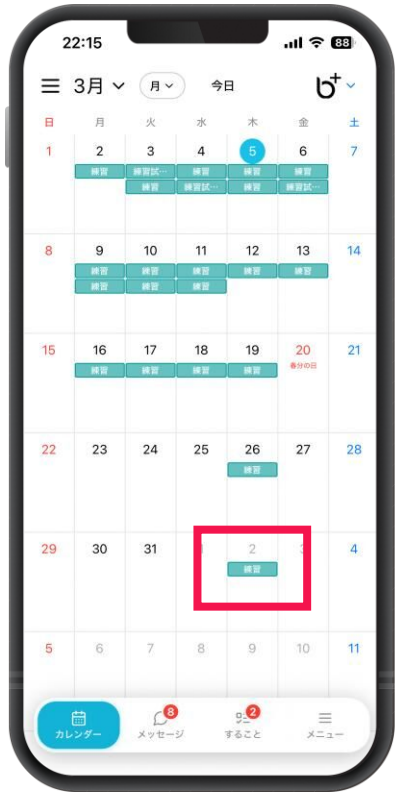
22:15 88

3月 月 今日

| 日 | 月 | 火 | 水 | 木 | 金 | 土 |
|---|---|---|---|---|---|---|
| 1 | 2 練習 | 3 練習試… 練習 | 4 練習 練習試… | 5 練習 練習 | 6 練習 練習試… | 7 |
| 8 | 9 練習 練習 | 10 練習 練習 | 11 練習 練習 | 12 練習 | 13 練習 | 14 |
| 15 | 16 練習 | 17 練習 | 18 練習 | 19 練習 | 20 春分の日 | 21 |
| 22 | 23 | 24 | 25 | 26 練習 | 27 | 28 |
| 29 | 30 | 31 | 1 | 2 練習 | 3 | 4 |
| 5 | 6 | 7 | 8 | 9 | 10 | 11 |

カレンダー 8 メッセージ 2 すること メニュー